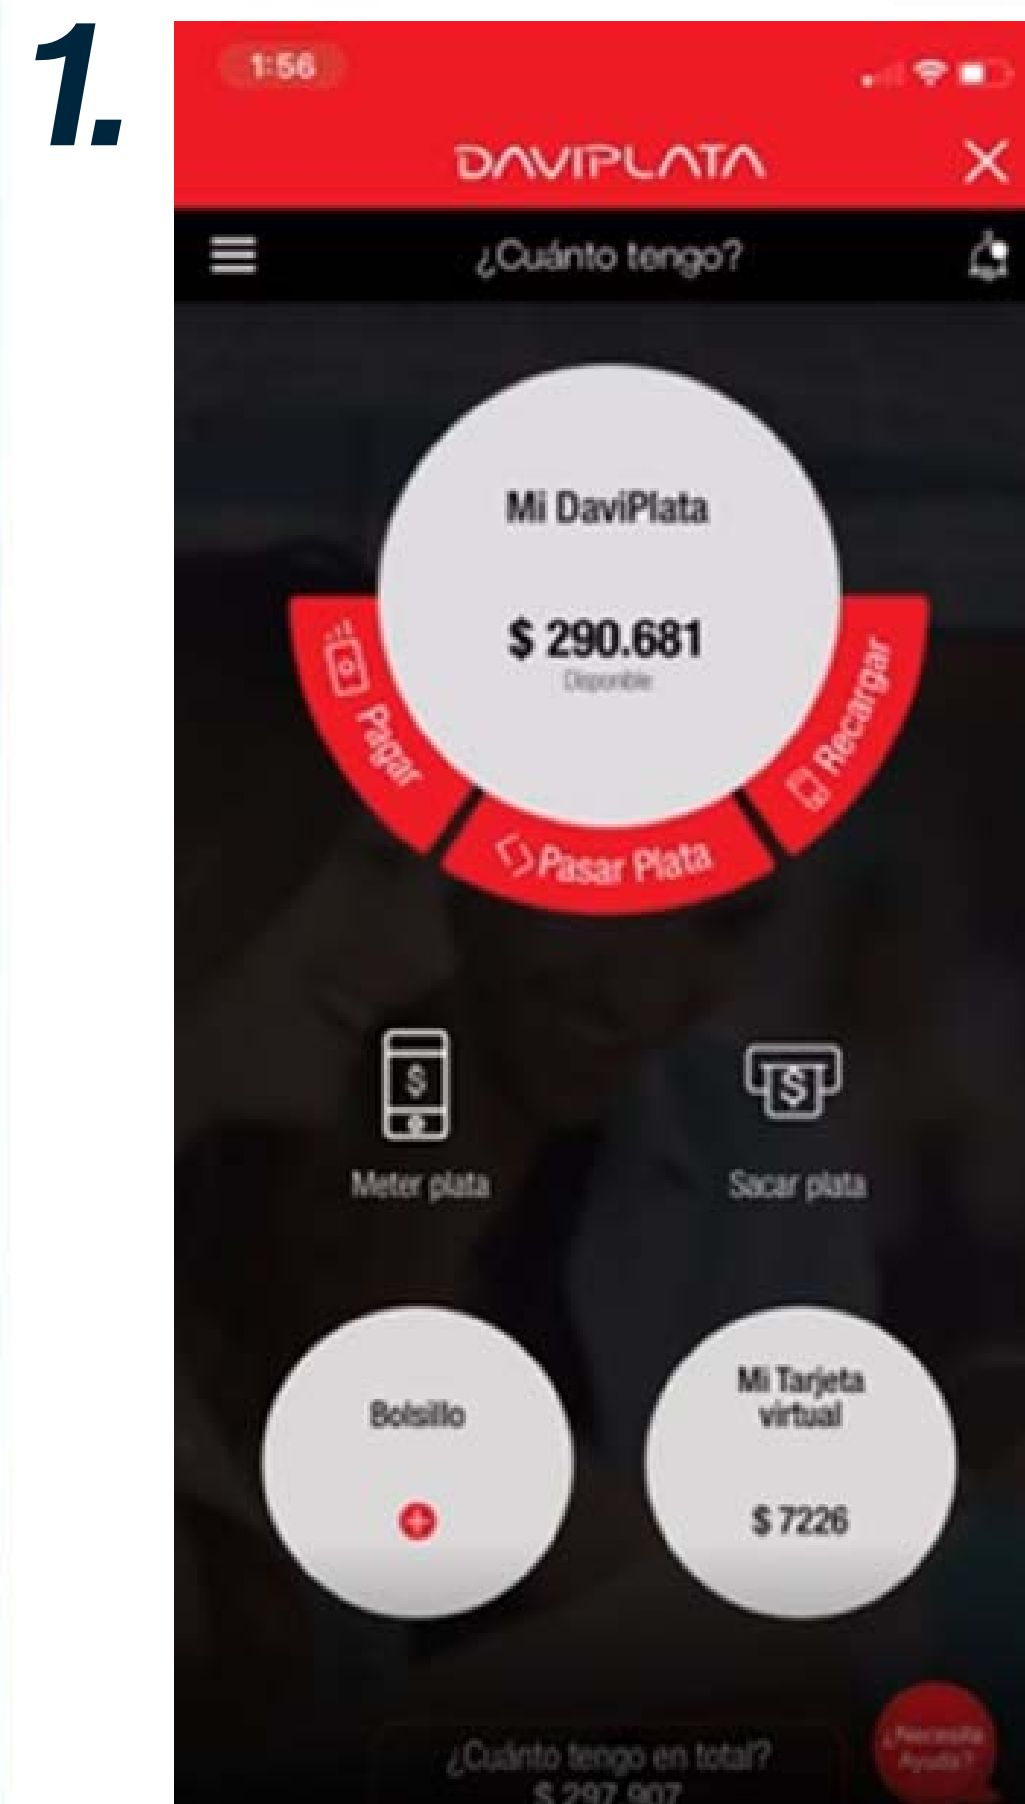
1.

1:56

DAVIPLATA

¿Cuánto tengo?

Mi DaviPlata

$ 290.681

Disponible

Pagar

Pasar Plata

Recargar

Meter plata

Sacar plata

Bolsillo

Mi Tarjeta virtual

$ 7226

¿Cuánto tengo en total?

$ 297.907

¿Necesita Ayuda?